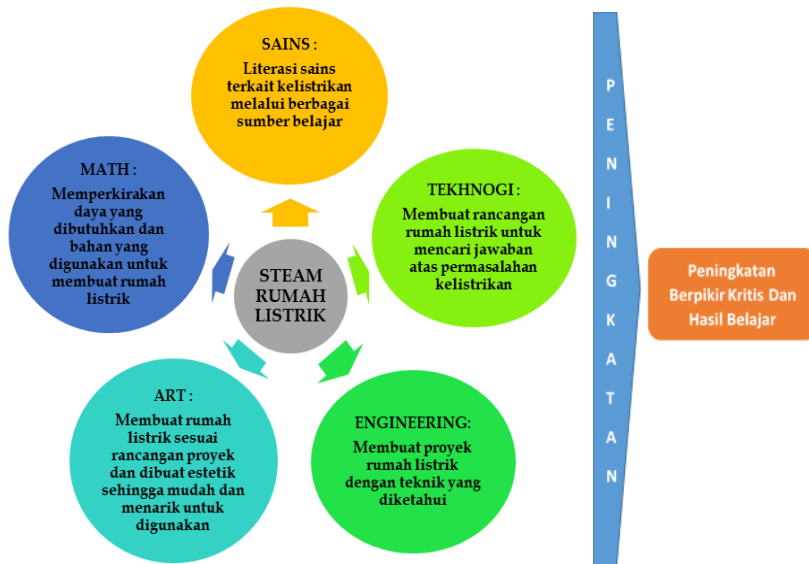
SAINS :
Literasi sains terkait kelistrikan melalui berbagai sumber belajar

TEKHNOGI :
Membuat rancangan rumah listrik untuk mencari jawaban atas permasalahan kelistrikan

ENGINEERING:
Membuat proyek rumah listrik dengan teknik yang diketahui

ART :
Membuat rumah listrik sesuai rancangan proyek dan dibuat estetik sehingga mudah dan menarik untuk digunakan

MATH :
Memperkirakan daya yang dibutuhkan dan bahan yang digunakan untuk membuat rumah listrik

STEAM RUMAH LISTRIK

P E N I N G K A T A N

Peningkatan Berpikir Kritis Dan Hasil Belajar